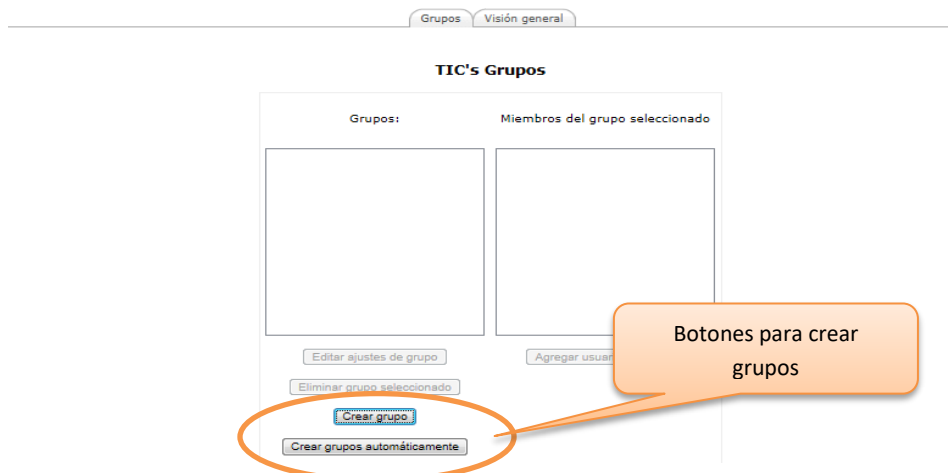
Grupos | Visión general

TIC's Grupos

Grupos:

Miembros del grupo seleccionado

Editar ajustes de grupo

Agregar usuar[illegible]

Eliminar grupo seleccionado

Crear grupo

Crear grupos automáticamente

Botones para crear grupos